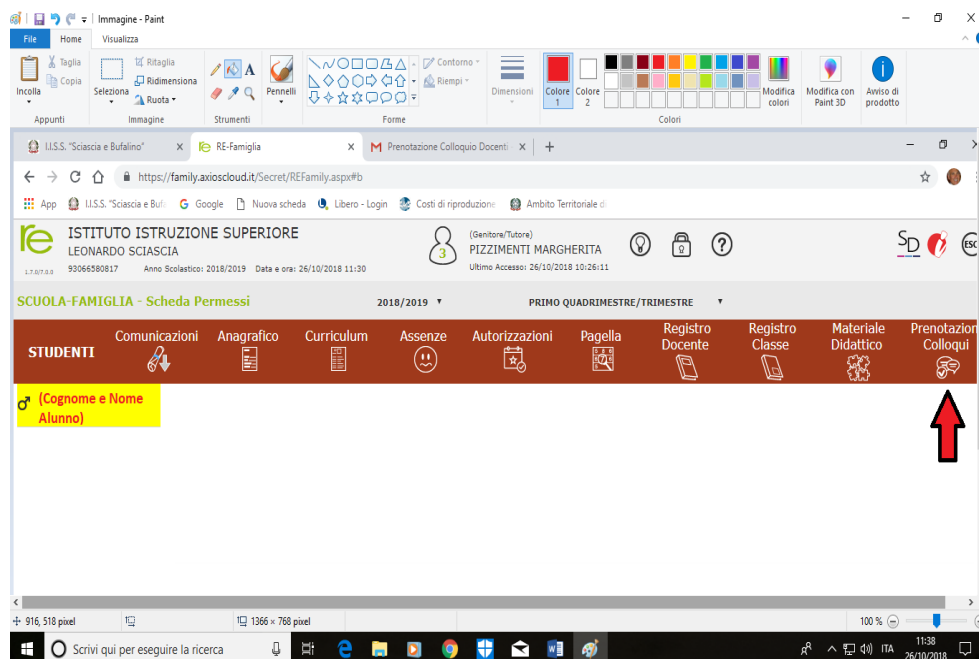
Immagine - Paint

File Home Visualizza

Incolla Taglia Copia Seleziona Ritaglia Ridimensiona Ruota Pennelli Contorno Riempi Dimensioni Colore 1 Colore 2 Modifica colori Modifica con Paint 3D Avviso di prodotto

Appunti Immagine Strumenti Forme Colori

I.I.S.S. "Sciascia e Bufalino" RE-Famiglia Prenotazione Colloquio Docenti

https://family.axioscloud.it/Secret/REFamily.aspx#b

App I.I.S.S. "Sciascia e Bufa Google Nuova scheda Libero - Login Costi di riproduzione Ambito Territoriale di

re ISTITUTO ISTRUZIONE SUPERIORE
LEONARDO SCIASCIA
1.7.0/7.0.0 93066580817 Anno Scolastico: 2018/2019 Data e ora: 26/10/2018 11:30

(Genitore/Tutore)
PIZZIMENTI MARGHERITA
Ultimo Accesso: 26/10/2018 10:26:11

SD ESC

SCUOLA-FAMIGLIA - Scheda Permessi 2018/2019 PRIMO QUADRIMESTRE/TRIMESTRE

STUDENTI Comunicazioni Anagrafico Curriculum Assenze Autorizzazioni Pagella Registro Docente Registro Classe Materiale Didattico Prenotazion Colloqui

(Cognome e Nome Alunno)

916, 518 pixel 1366 × 768 pixel 100 %

Scrivi qui per eseguire la ricerca ITA 11:38 26/10/2018